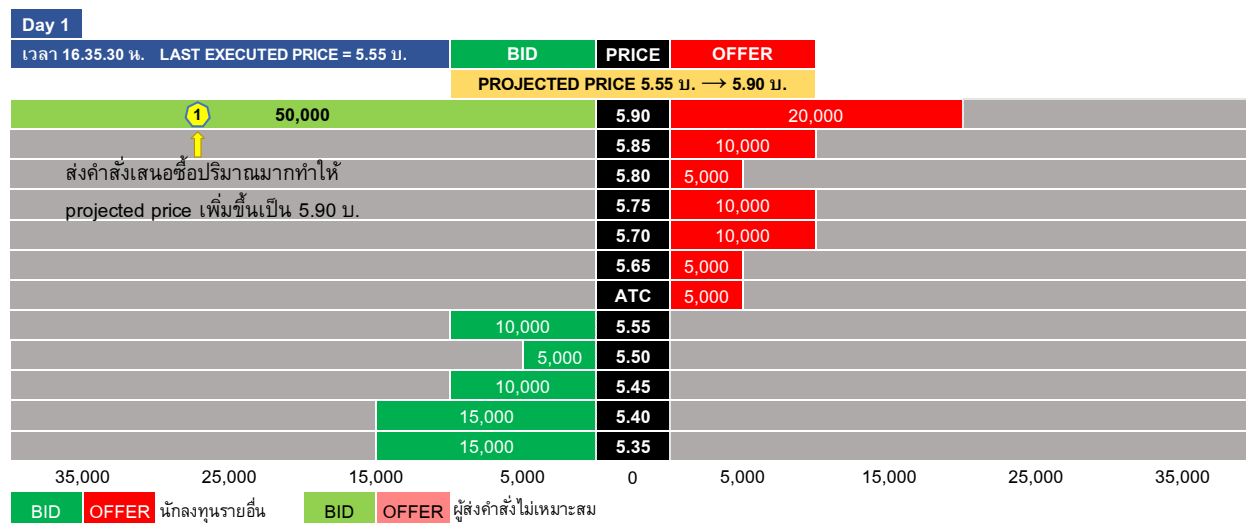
Day 1

เวลา 16.35.30 น. LAST EXECUTED PRICE = 5.55 บ.

| BID | PRICE | OFFER |
|---|---|---|
| PROJECTED PRICE 5.55 บ. ⟶ 5.90 บ. | | |
| 1 50,000 | 5.90 | 20,000 |
| | 5.85 | 10,000 |
| | 5.80 | 5,000 |
| | 5.75 | 10,000 |
| | 5.70 | 10,000 |
| | 5.65 | 5,000 |
| | ATC | 5,000 |
| 10,000 | 5.55 | |
| 5,000 | 5.50 | |
| 10,000 | 5.45 | |
| 15,000 | 5.40 | |
| 15,000 | 5.35 | |

ส่งคำสั่งเสนอซื้อปริมาณมากทำให้ projected price เพิ่มขึ้นเป็น 5.90 บ.

35,000 25,000 15,000 5,000 0 5,000 15,000 25,000 35,000

BID OFFER นักลงทุนรายอื่น BID OFFER ผู้ส่งคำสั่งไม่เหมาะสม